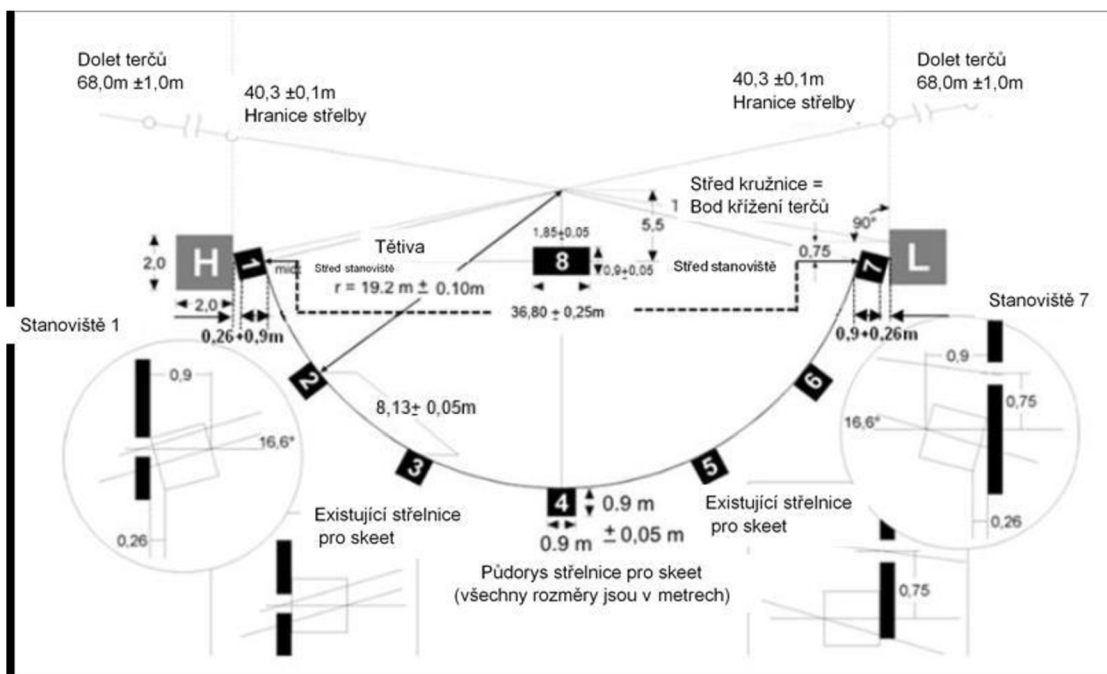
Dolet terčů
68,0m ±1,0m

40,3 ±0,1m
Hranice střelby

40,3 ±0,1m
Hranice střelby

Dolet terčů
68,0m ±1,0m

Střed kružnice =
Bod křížení terčů

1

5,5

90°

1,85±0,05

2,0

H

1

mic

Tětiva

Střed stanoviště

r = 19.2 m ± 0.10m

8

0,9±0,05

Střed stanoviště

0,75

7

L

2,0

36,80 ± 0,25m

0,26+0,9m

0,9+0,26m

Stanoviště 1

Stanoviště 7

0,9

2

8,13± 0,05m

6

0,9

0,75

16,6°

16,6°

3

5

0,26

4

0.9 m

0.9 m

± 0,05 m

Existující střelnice
pro skeet

Existující střelnice
pro skeet

0,26

Půdorys střelnice pro skeet
(všechny rozměry jsou v metrech)

0,75